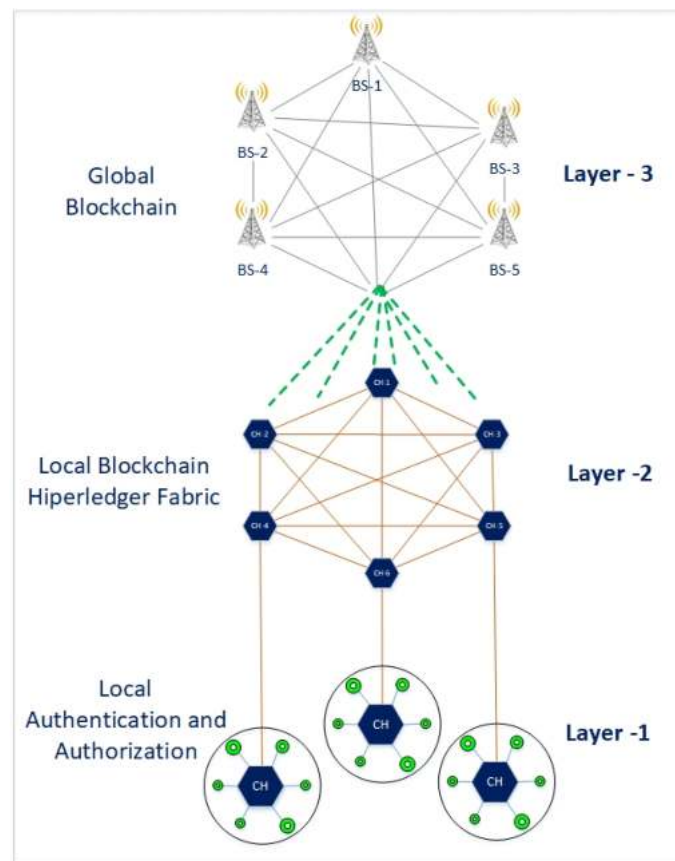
BS-1

BS-2

BS-3

Global Blockchain

Layer - 3

BS-4

BS-5

CH 1

CH 2

CH 3

Local Blockchain Hiperledger Fabric

Layer -2

CH 4

CH 5

CH 6

Local Authentication and Authorization

CH

CH

CH

Layer -1